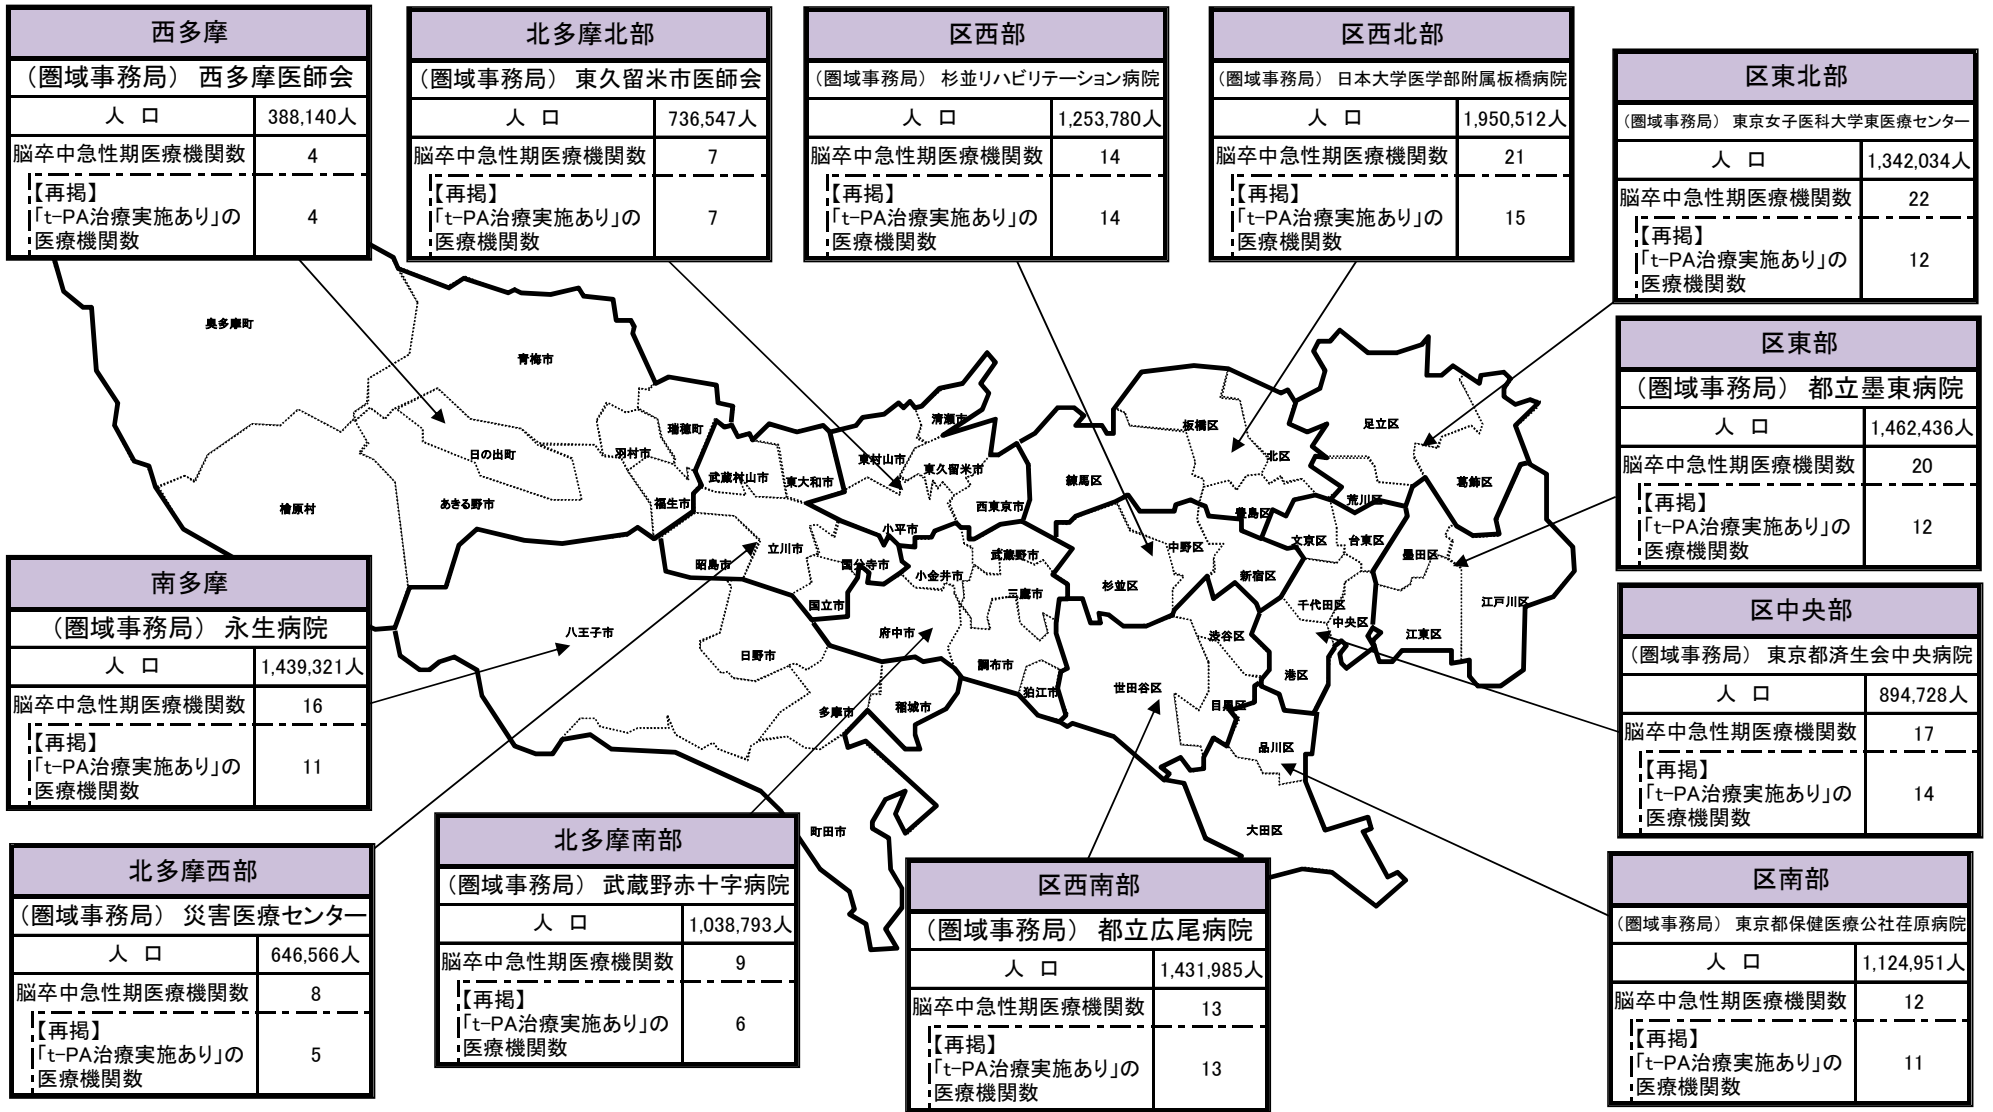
西多摩

（圏域事務局） 西多摩医師会

| 人 口 | 388,140人 |
|---|---|
| 脳卒中急性期医療機関数 | 4 |
| 【再掲】「t−PA治療実施あり」の医療機関数 | 4 |

北多摩北部

（圏域事務局） 東久留米市医師会

| 人 口 | 736,547人 |
|---|---|
| 脳卒中急性期医療機関数 | 7 |
| 【再掲】「t−PA治療実施あり」の医療機関数 | 7 |

区西部

（圏域事務局） 杉並リハビリテーション病院

| 人 口 | 1,253,780人 |
|---|---|
| 脳卒中急性期医療機関数 | 14 |
| 【再掲】「t−PA治療実施あり」の医療機関数 | 14 |

区西北部

（圏域事務局） 日本大学医学部附属板橋病院

| 人 口 | 1,950,512人 |
|---|---|
| 脳卒中急性期医療機関数 | 21 |
| 【再掲】「t−PA治療実施あり」の医療機関数 | 15 |

区東北部

（圏域事務局） 東京女子医科大学東医療センター

| 人 口 | 1,342,034人 |
|---|---|
| 脳卒中急性期医療機関数 | 22 |
| 【再掲】「t−PA治療実施あり」の医療機関数 | 12 |

区東部

（圏域事務局） 都立墨東病院

| 人 口 | 1,462,436人 |
|---|---|
| 脳卒中急性期医療機関数 | 20 |
| 【再掲】「t−PA治療実施あり」の医療機関数 | 12 |

奥多摩町 青梅市 瑞穂町 清瀬市 日の出町 羽村市 東村山市 東久留米市 板橋区 北区 足立区 葛飾区 檜原村 あきる野市 武蔵村山市 東大和市 練馬区 西東京市 荒川区 福生市 小平市 豊島区 文京区 台東区 立川市 中野区 墨田区 昭島市 国分寺市 武蔵野市 新宿区 小金井市 杉並区 三鷹市 千代田区 江戸川区 国立市 中央区 江東区 八王子市 府中市 渋谷区 日野市 調布市 港区 狛江市 世田谷区 多摩市 稲城市 目黒区 品川区 大田区 町田市

南多摩

（圏域事務局） 永生病院

| 人 口 | 1,439,321人 |
|---|---|
| 脳卒中急性期医療機関数 | 16 |
| 【再掲】「t−PA治療実施あり」の医療機関数 | 11 |

区中央部

（圏域事務局） 東京都済生会中央病院

| 人 口 | 894,728人 |
|---|---|
| 脳卒中急性期医療機関数 | 17 |
| 【再掲】「t−PA治療実施あり」の医療機関数 | 14 |

北多摩西部

（圏域事務局） 災害医療センター

| 人 口 | 646,566人 |
|---|---|
| 脳卒中急性期医療機関数 | 8 |
| 【再掲】「t−PA治療実施あり」の医療機関数 | 5 |

北多摩南部

（圏域事務局） 武蔵野赤十字病院

| 人 口 | 1,038,793人 |
|---|---|
| 脳卒中急性期医療機関数 | 9 |
| 【再掲】「t−PA治療実施あり」の医療機関数 | 6 |

区西南部

（圏域事務局） 都立広尾病院

| 人 口 | 1,431,985人 |
|---|---|
| 脳卒中急性期医療機関数 | 13 |
| 【再掲】「t−PA治療実施あり」の医療機関数 | 13 |

区南部

（圏域事務局） 東京都保健医療公社荏原病院

| 人 口 | 1,124,951人 |
|---|---|
| 脳卒中急性期医療機関数 | 12 |
| 【再掲】「t−PA治療実施あり」の医療機関数 | 11 |